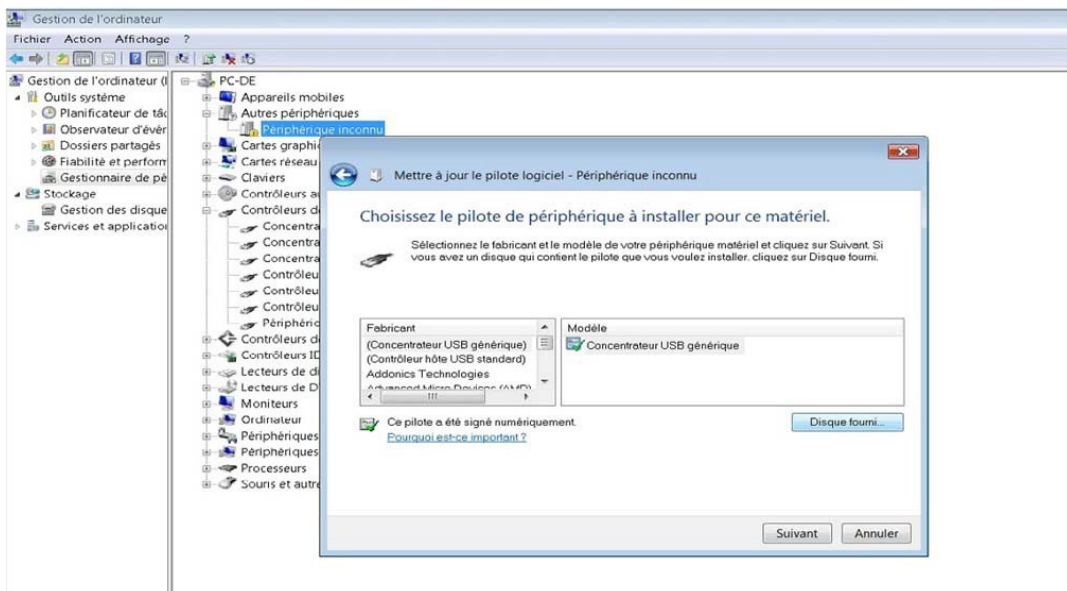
Gestion de l'ordinateur

Fichier Action Affichage ?

Gestion de l'ordinateur (l
Outils système
Planificateur de tâc
Observateur d'évér
Dossiers partagés
Fiabilité et perform
Gestionnaire de pé
Stockage
Gestion des disque
Services et applicatior

PC-DE
Appareils mobiles
Autres périphériques
Périphérique inconnu
Cartes graphiq
Cartes réseau
Claviers
Contrôleurs a
Contrôleurs d
Concentra
Concentra
Concentra
Contrôleu
Contrôleu
Contrôleu
Périphéric
Contrôleurs d
Contrôleurs ID
Lecteurs de d
Lecteurs de D
Moniteurs
Ordinateur
Périphériques
Périphériques
Processeurs
Souris et autre

Mettre à jour le pilote logiciel - Périphérique inconnu

Choisissez le pilote de périphérique à installer pour ce matériel.

Sélectionnez le fabricant et le modèle de votre périphérique matériel et cliquez sur Suivant. Si vous avez un disque qui contient le pilote que vous voulez installer, cliquez sur Disque fourni.

| Fabricant | Modèle |
|---|---|
| (Concentrateur USB générique) | Concentrateur USB générique |
| (Contrôleur hôte USB standard) | |
| Addonics Technologies | |
| Advanced Micro Devices (AMD) | |

Ce pilote a été signé numériquement.
Pourquoi est-ce important ?

Disque fourni...

Suivant Annuler